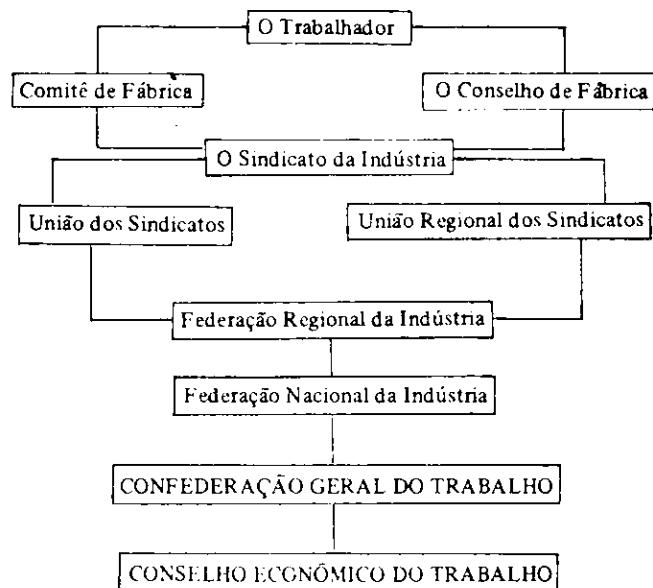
O Trabalhador

Comitê de Fábrica

O Conselho de Fábrica

O Sindicato da Indústria

União dos Sindicatos

União Regional dos Sindicatos

Federação Regional da Indústria

Federação Nacional da Indústria

CONFEDERAÇÃO GERAL DO TRABALHO

CONSELHO ECONÔMICO DO TRABALHO